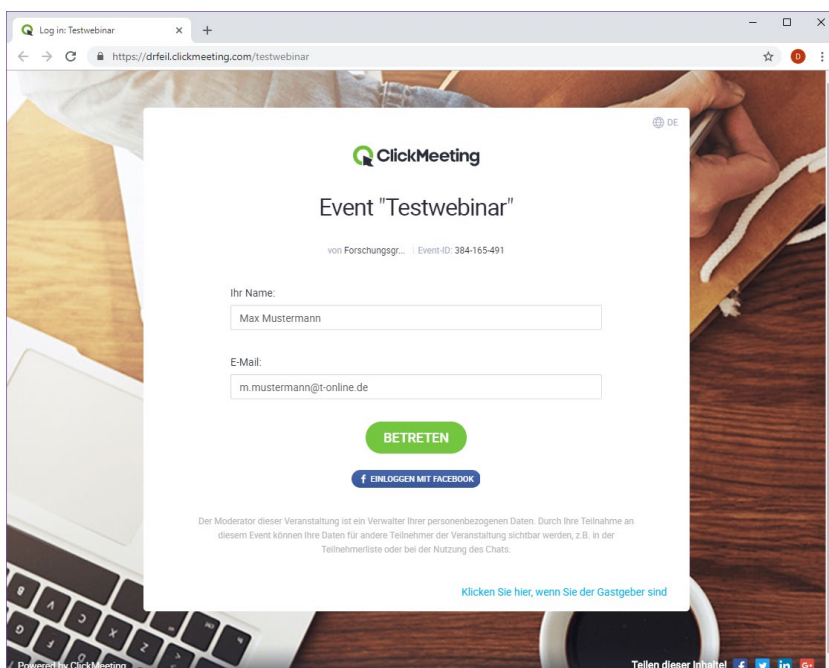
Log in: Testwebinar

https://drfeil.clickmeeting.com/testwebinar

DE

ClickMeeting

Event "Testwebinar"

von Forschungsgr... | Event-ID: 384-165-491

Ihr Name:

Max Mustermann

E-Mail:

m.mustermann@t-online.de

BETRETEN

EINLOGGEN MIT FACEBOOK

Der Moderator dieser Veranstaltung ist ein Verwalter Ihrer personenbezogenen Daten. Durch Ihre Teilnahme an diesem Event können Ihre Daten für andere Teilnehmer der Veranstaltung sichtbar werden, z.B. in der Teilnehmerliste oder bei der Nutzung des Chats.

Klicken Sie hier, wenn Sie der Gastgeber sind

Powered by ClickMeeting

Teilen dieser Inhalte!